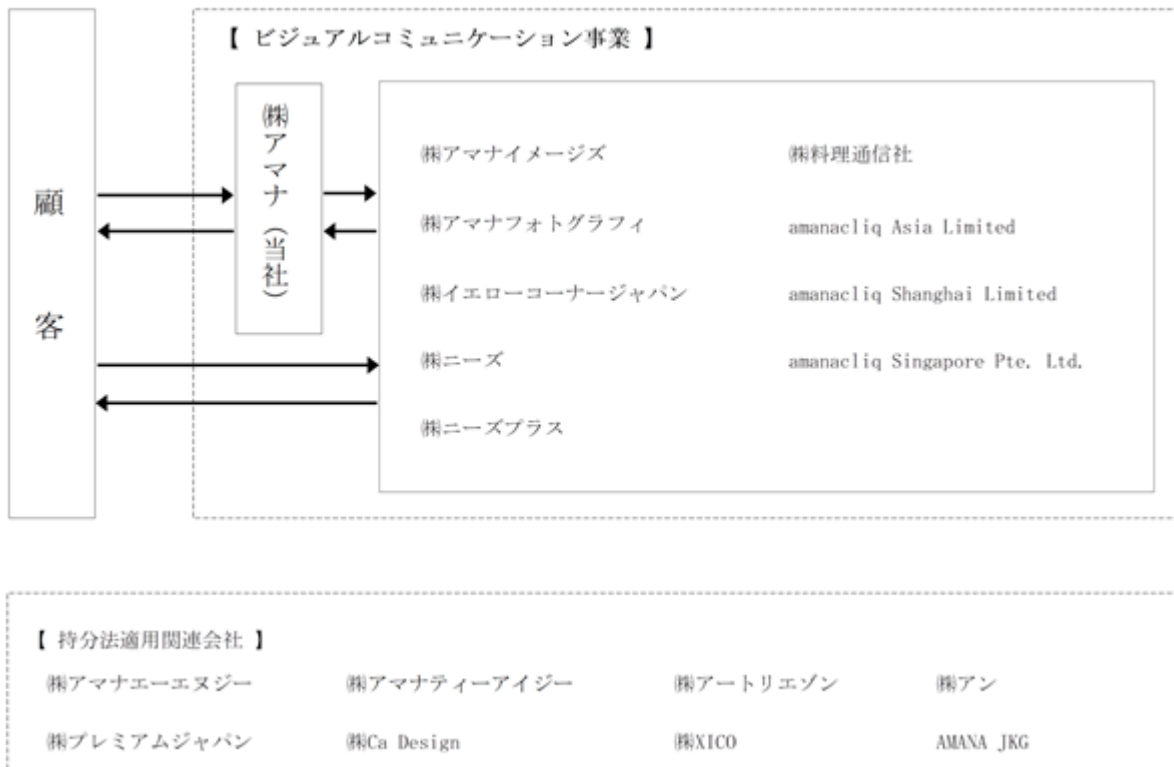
【 ビジュアルコミュニケーション事業 】

顧客

㈱アマナ（当社）

㈱アマナイメージズ

㈱料理通信社

㈱アマナフォトグラフィ

amanacliq Asia Limited

㈱イエローコーナージャパン

amanacliq Shanghai Limited

㈱ニーズ

amanacliq Singapore Pte. Ltd.

㈱ニーズプラス

【 持分法適用関連会社 】

| ㈱アマナエーエヌジー | ㈱アマナティーアイジー | ㈱アートリエゾン | ㈱アン |
|---|---|---|---|
| ㈱プレミアムジャパン | ㈱Ca Design | ㈱XICO | AMANA JKG |